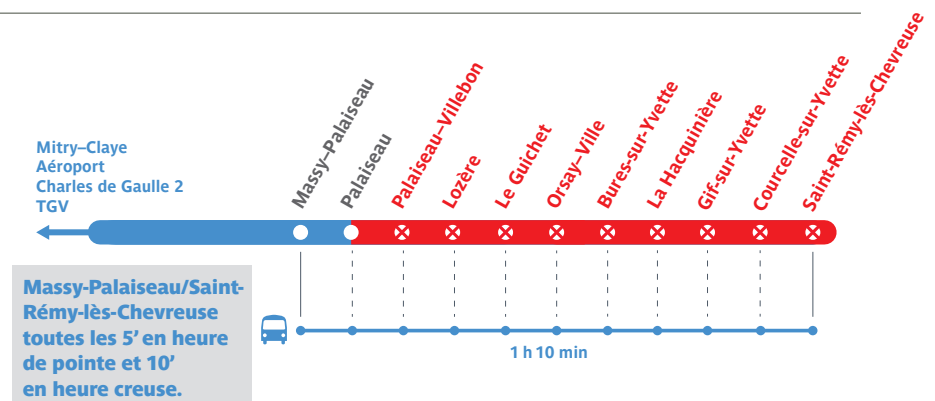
Mitry–Claye
Aéroport
Charles de Gaulle 2
TGV

Massy-Palaiseau
Palaiseau
Palaiseau–Villebon
Lozère
Le Guichet
Orsay–Ville
Bures-sur-Yvette
La Hacquinière
Gif-sur-Yvette
Courcelle-sur-Yvette
Saint-Rémy-lès-Chevreuse

Massy-Palaiseau/Saint-Rémy-lès-Chevreuse toutes les 5' en heure de pointe et 10' en heure creuse.

1 h 10 min